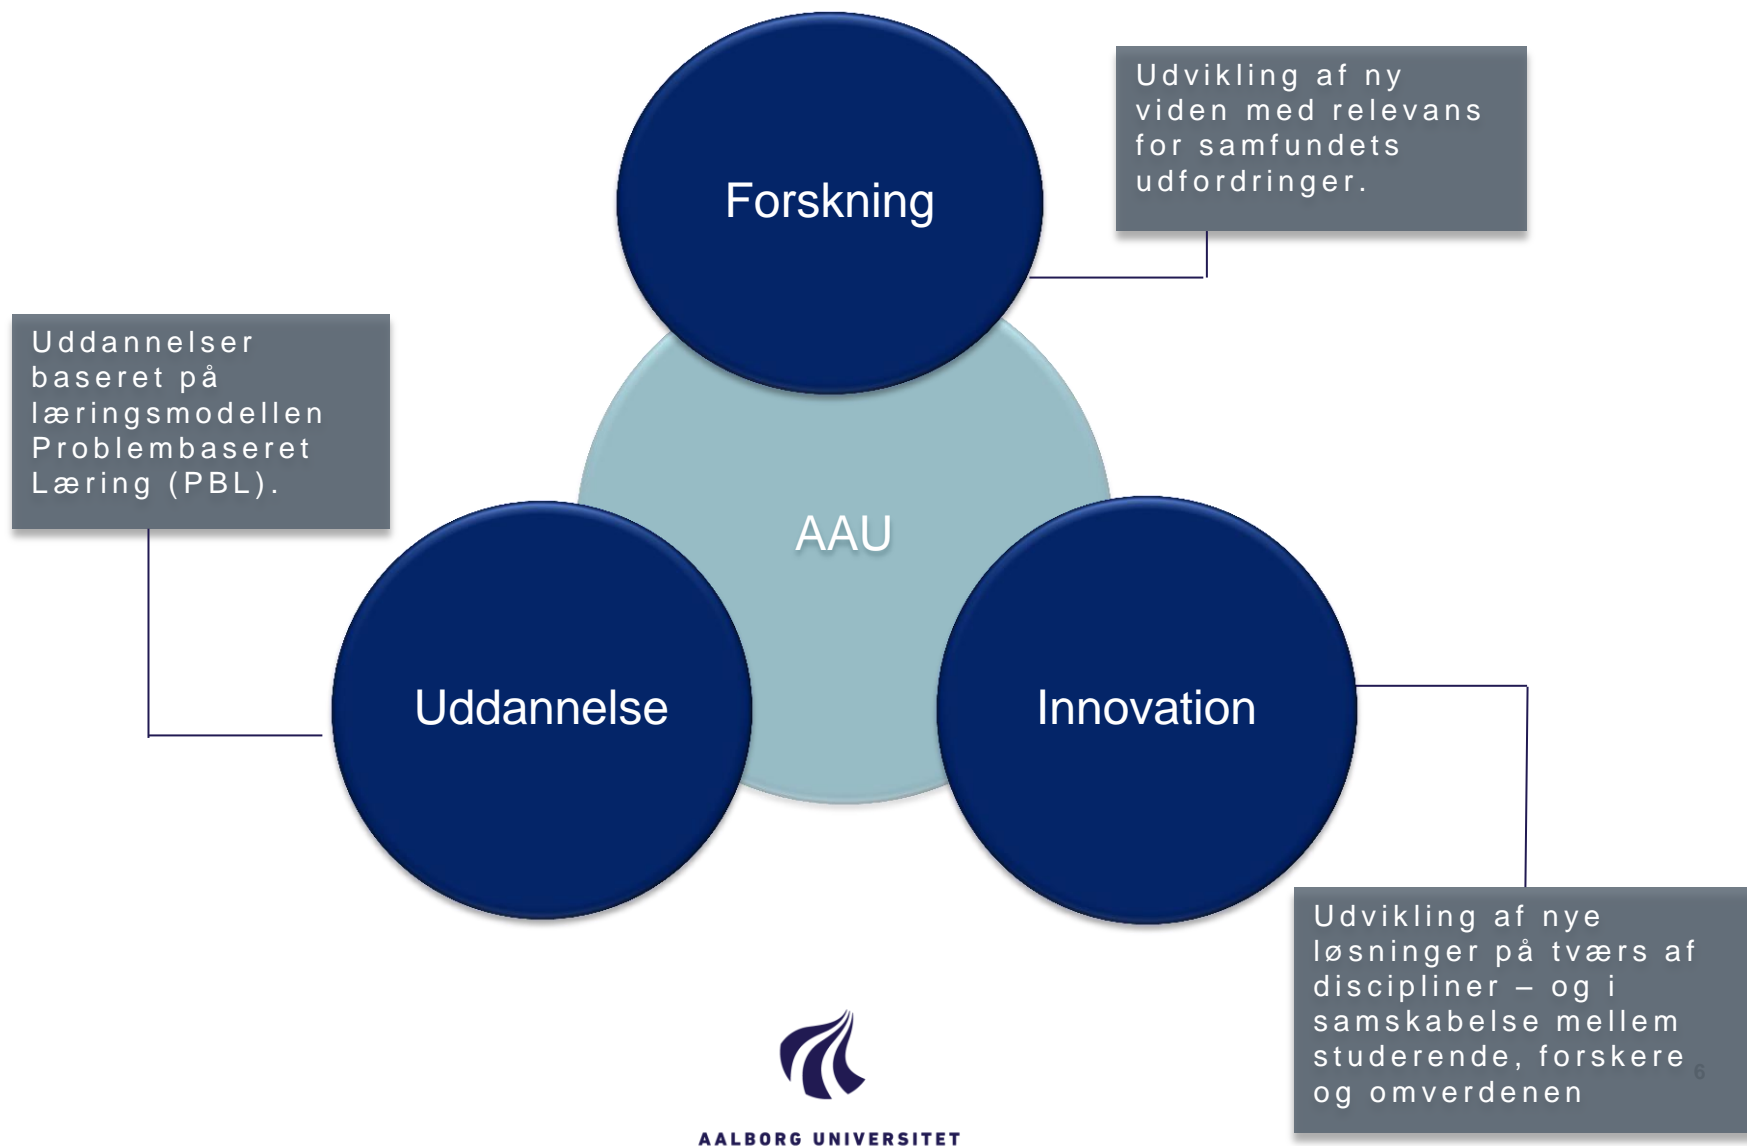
Forskning

Udvikling af ny viden med relevans for samfundets udfordringer.

Uddannelser baseret på læringsmodellen Problembaseret Læring (PBL).

AAU

Uddannelse

Innovation

Udvikling af nye løsninger på tværs af discipliner – og i samskabelse mellem studerende, forskere og omverdenen

6

AALBORG UNIVERSITET